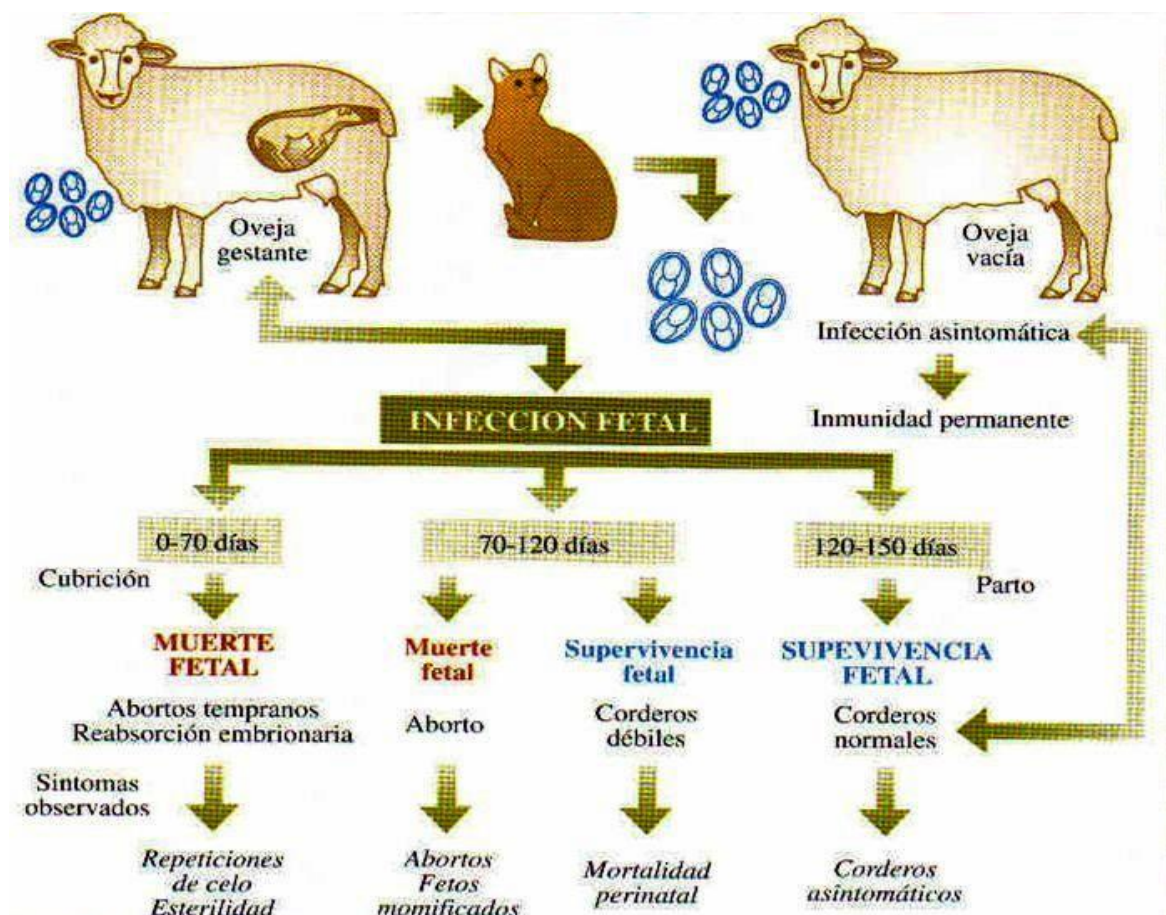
Oveja gestante

Oveja vacía

Infección asintomática

Inmunidad permanente

INFECCION FETAL

0-70 días

70-120 días

120-150 días

Cubrición

Parto

MUERTE FETAL

Muerte fetal

Supervivencia fetal

SUPEVIVENCIA FETAL

Abortos tempranos
Reabsorción embrionaria

Aborto

Corderos débiles

Corderos normales

Sintomas observados

Repeticiones de celo
Esterilidad

Abortos
Fetos momificados

Mortalidad perinatal

Corderos asintomáticos